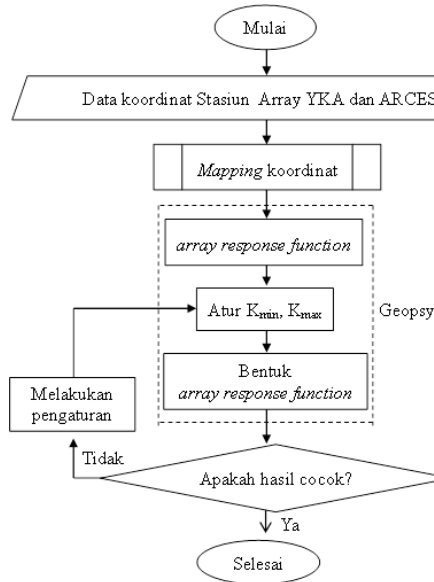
Mulai

Data koordinat Stasiun Array YKA dan ARCES

Mapping koordinat

array response function

Atur $K_{min}$, $K_{max}$

Geopsy

Bentuk
array response function

Melakukan pengaturan

Tidak

Apakah hasil cocok?

Ya

Selesai